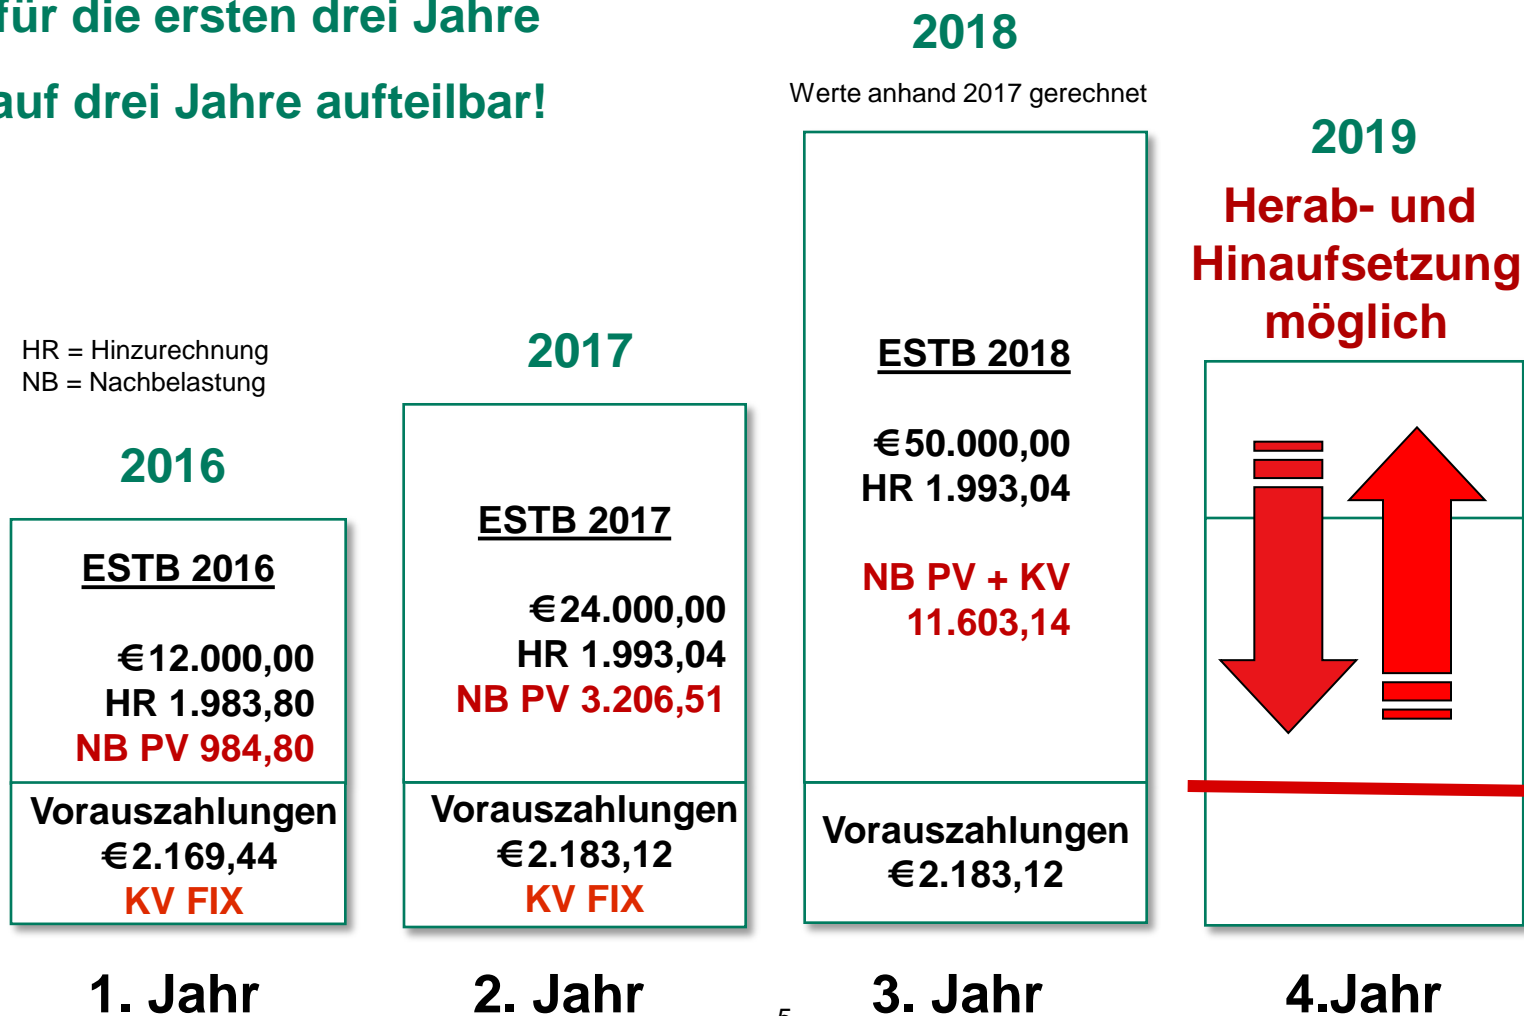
für die ersten drei Jahre

auf drei Jahre aufteilbar!

2018

Werte anhand 2017 gerechnet

2019

Herab- und Hinaufsetzung möglich

HR = Hinzurechnung
NB = Nachbelastung

2016

ESTB 2016

€12.000,00
HR 1.983,80
NB PV 984,80

Vorauszahlungen
€2.169,44
KV FIX

1. Jahr

2017

ESTB 2017

€24.000,00
HR 1.993,04
NB PV 3.206,51

Vorauszahlungen
€2.183,12
KV FIX

2. Jahr

ESTB 2018

€50.000,00
HR 1.993,04

NB PV + KV
11.603,14

Vorauszahlungen
€2.183,12

3. Jahr

4.Jahr

5